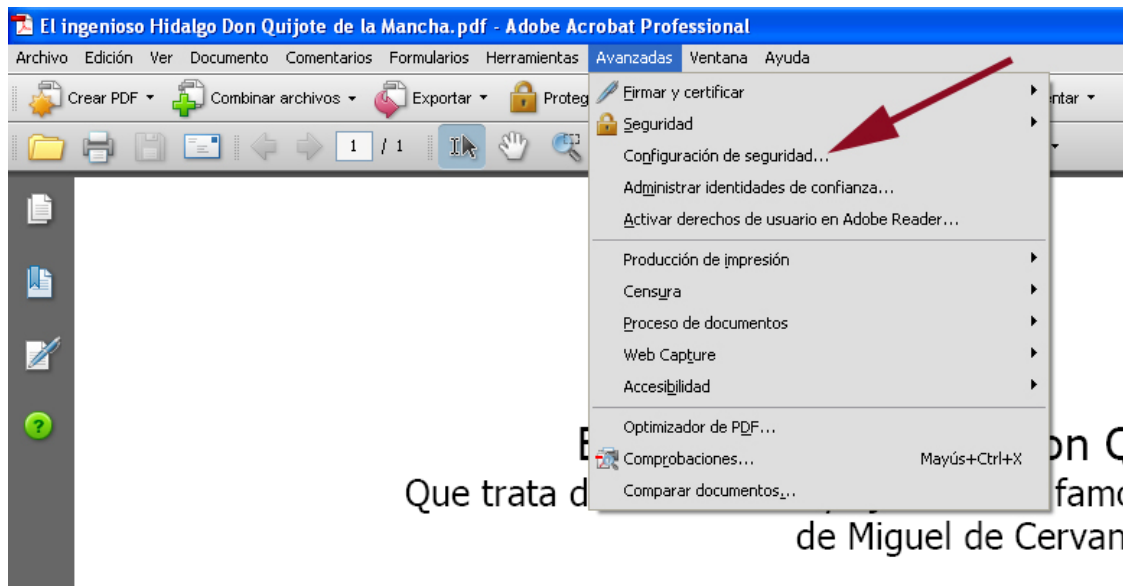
El ingenioso Hidalgo Don Quijote de la Mancha.pdf - Adobe Acrobat Professional

Archivo Edición Ver Documento Comentarios Formularios Herramientas Avanzadas Ventana Ayuda

Crear PDF Combinar archivos Exportar Proteg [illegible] ntar

1 / 1

Firmar y certificar
Seguridad
Configuración de seguridad...
Administrar identidades de confianza...
Activar derechos de usuario en Adobe Reader...
Producción de impresión
Censura
Proceso de documentos
Web Capture
Accesibilidad
Optimizador de PDF...
Comprobaciones... Mayús+Ctrl+X
Comparar documentos...

E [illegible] on Q
Que trata d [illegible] famo
de Miguel de Cervan